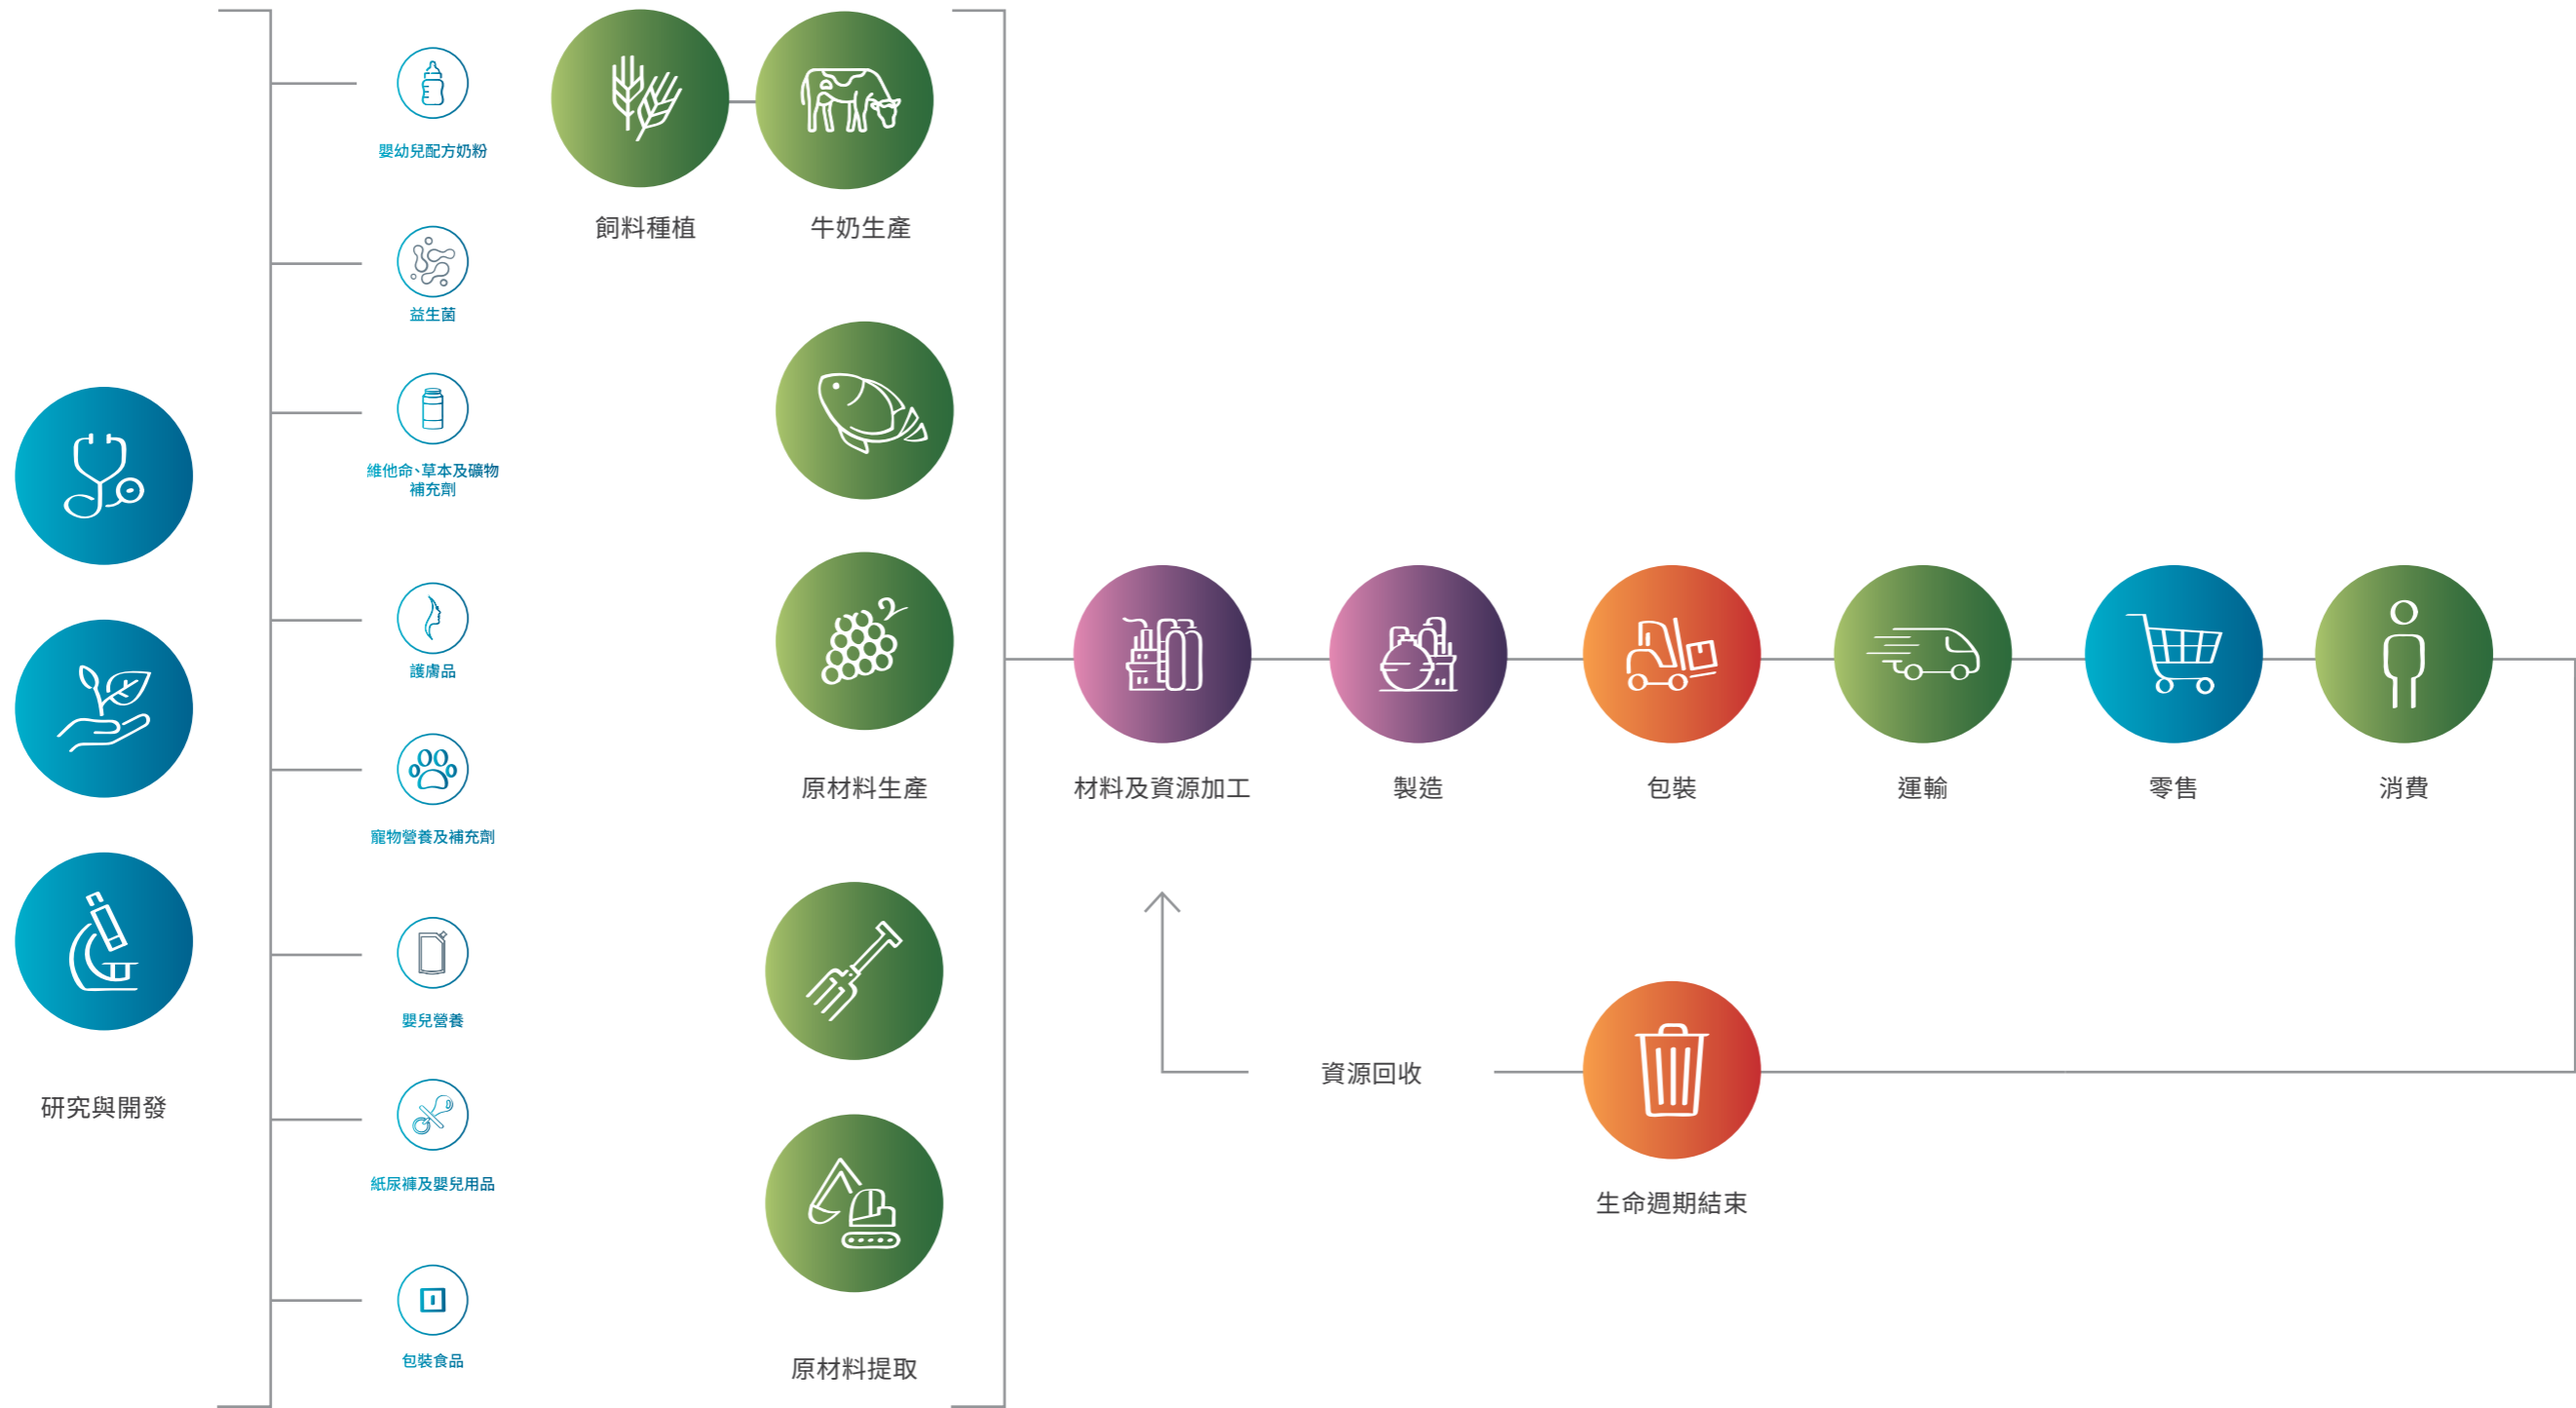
嬰幼兒配方奶粉

益生菌

維他命、草本及礦物補充劑

護膚品

寵物營養及補充劑

嬰兒營養

紙尿褲及嬰兒用品

包裝食品

研究與開發

飼料種植

牛奶生產

原材料生產

原材料提取

材料及資源加工

製造

包裝

運輸

零售

消費

資源回收

生命週期結束